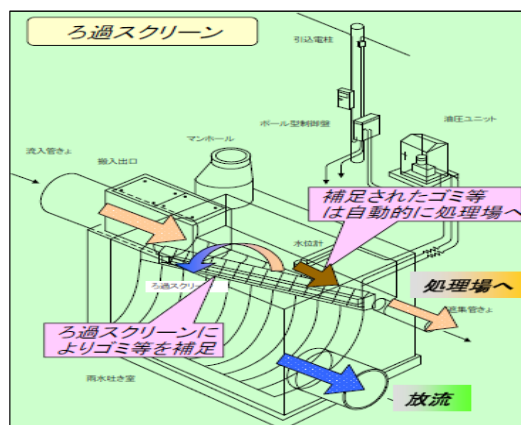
ろ過スクリーン

引込電柱

ポール型制御盤

油圧ユニット

マンホール

流入管きょ

搬入出口

補足されたゴミ等は自動的に処理場へ

水位計

ろ過スクリーン

処理場へ

遮集管きょ

ろ過スクリーンによりゴミ等を補足

雨水吐き室

放流